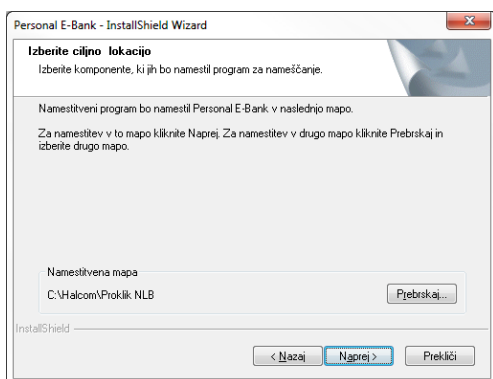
Personal E-Bank - InstallShield Wizard

Izberite ciljno lokacijo

Izberite komponente, ki jih bo namestil program za nameščanje.

Namestitveni program bo namestil Personal E-Bank v naslednjo mapo.

Za namestitev v to mapo kliknite Naprej. Za namestitev v drugo mapo kliknite Prebrskaj in izberite drugo mapo.

Namestitvena mapa

C:\Halcom\Proklik NLB

Prebrskaj...

InstallShield

< Nazaj

Naprej >

Prekliči